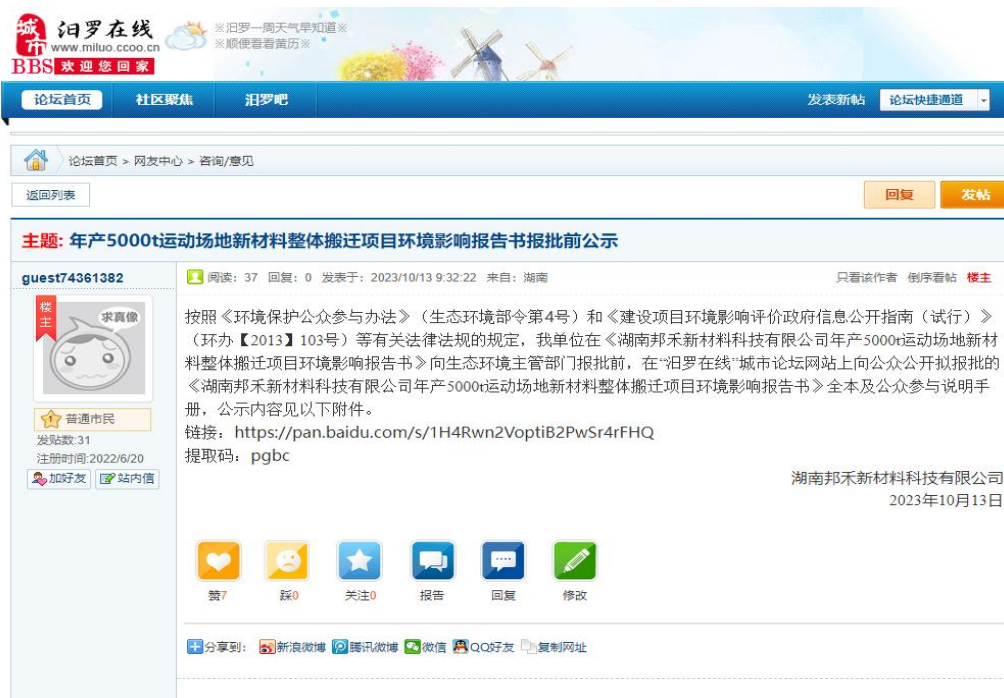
城市 汨罗在线
www.miluo.ccoo.cn
BBS 欢迎您回家
※汨罗一周天气早知道※
※顺便看看黄历※

论坛首页 社区聚焦 汨罗吧 发表新帖 论坛快捷通道

论坛首页 > 网友中心 > 咨询/意见

返回列表 回复 发帖

主题: 年产5000t运动场地新材料整体搬迁项目环境影响报告书报批前公示

guest74361382
楼主
求真像
1 普通市民
发贴数:31
注册时间:2022/6/20
加好友 站内信

阅读：37 回复：0 发表于：2023/10/13 9:32:22 来自：湖南
只看该作者 倒序看帖 楼主

按照《环境保护公众参与办法》（生态环境部令第4号）和《建设项目环境影响评价政府信息公开指南（试行）》（环办【2013】103号）等有关法律法规的规定，我单位在《湖南邦禾新材料科技有限公司年产5000t运动场地新材料整体搬迁项目环境影响报告书》向生态环境主管部门报批前，在"汨罗在线"城市论坛网站上向公众公开拟报批的《湖南邦禾新材料科技有限公司年产5000t运动场地新材料整体搬迁项目环境影响报告书》全本及公众参与说明手册，公示内容见以下附件。
链接：https://pan.baidu.com/s/1H4Rwn2VoptiB2PwSr4rFHQ
提取码：pgbc

湖南邦禾新材料科技有限公司
2023年10月13日

赞7 踩0 关注0 报告 回复 修改

分享到: 新浪微博 腾讯微博 微信 QQ好友 复制网址